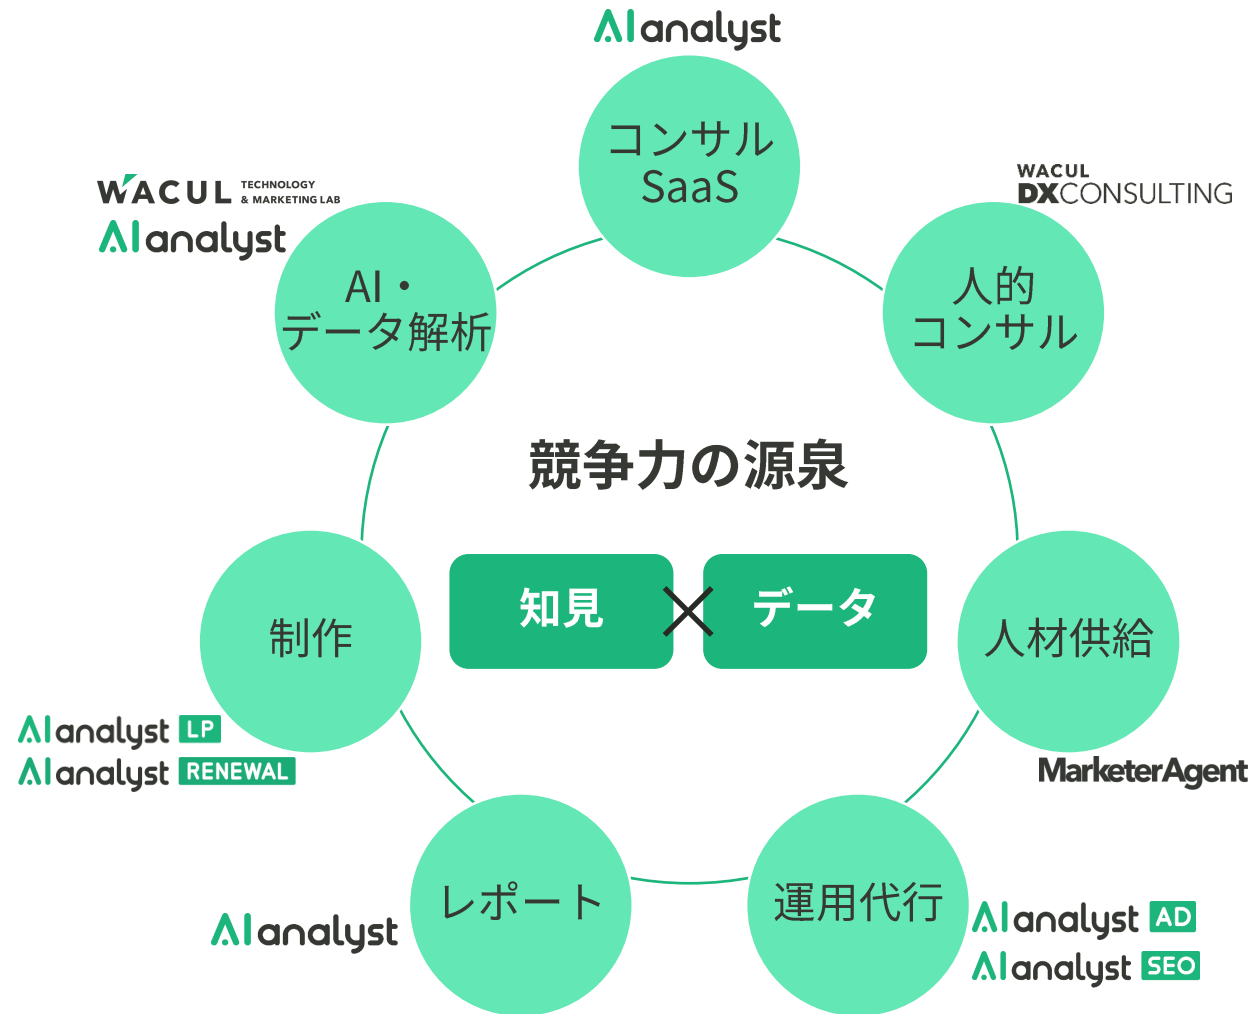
AI analyst

コンサル
SaaS

WACUL DX CONSULTING

人的
コンサル

WACUL TECHNOLOGY & MARKETING LAB

AI analyst

AI・
データ解析

競争力の源泉

知見 × データ

制作

人材供給

AI analyst LP

AI analyst RENEWAL

MarketerAgent

レポート

運用代行

AI analyst

AI analyst AD

AI analyst SEO